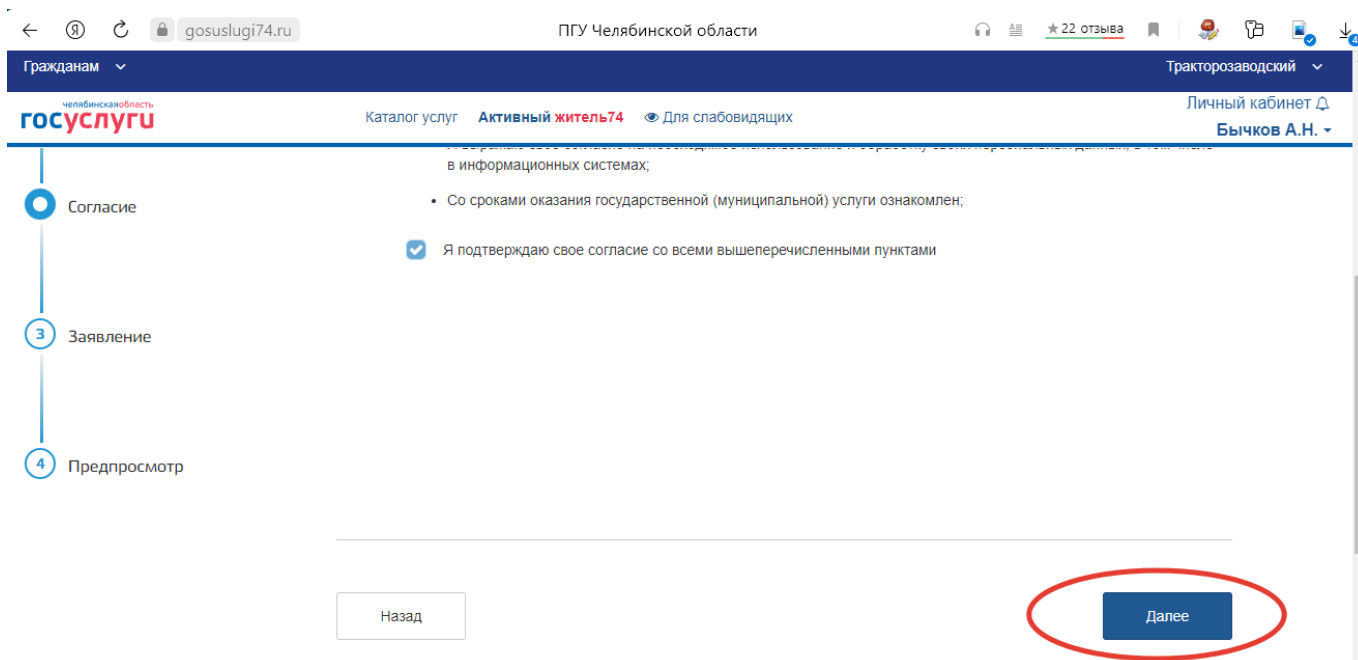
gosuslugi74.ru
ПГУ Челябинской области
★22 отзыва
Гражданам
Тракторозаводский
челябинскаяобласть
госуслуги
Каталог услуг
Активный житель74
Для слабовидящих
Личный кабинет
Бычков А.Н.
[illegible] в информационных системах;
Согласие
• Со сроками оказания государственной (муниципальной) услуги ознакомлен;
Я подтверждаю свое согласие со всеми вышеперечисленными пунктами
3 Заявление
4 Предпросмотр
Назад
Далее